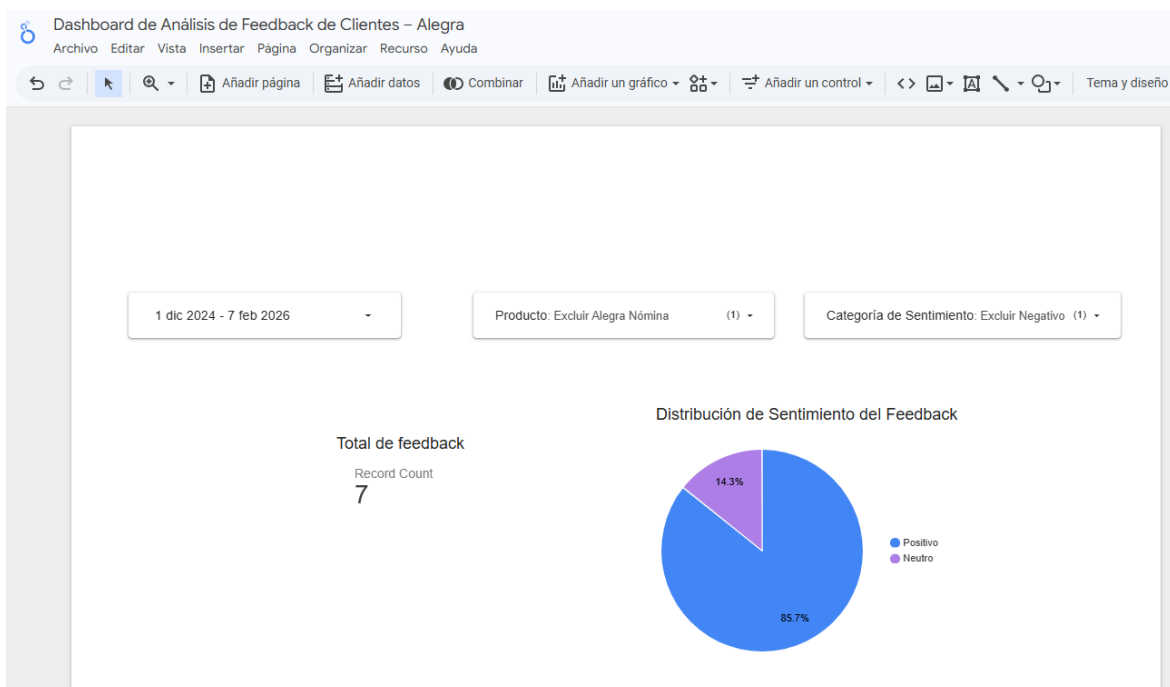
Dashboard de Análisis de Feedback de Clientes – Alegra
Archivo Editar Vista Insertar Página Organizar Recurso Ayuda

Añadir página Añadir datos Combinar Añadir un gráfico Añadir un control Tema y diseño

1 dic 2024 - 7 feb 2026

Producto: Excluir Alegra Nómina (1)

Categoría de Sentimiento: Excluir Negativo (1)

Total de feedback
Record Count
7

Distribución de Sentimiento del Feedback
14.3%
85.7%
Positivo
Neutro